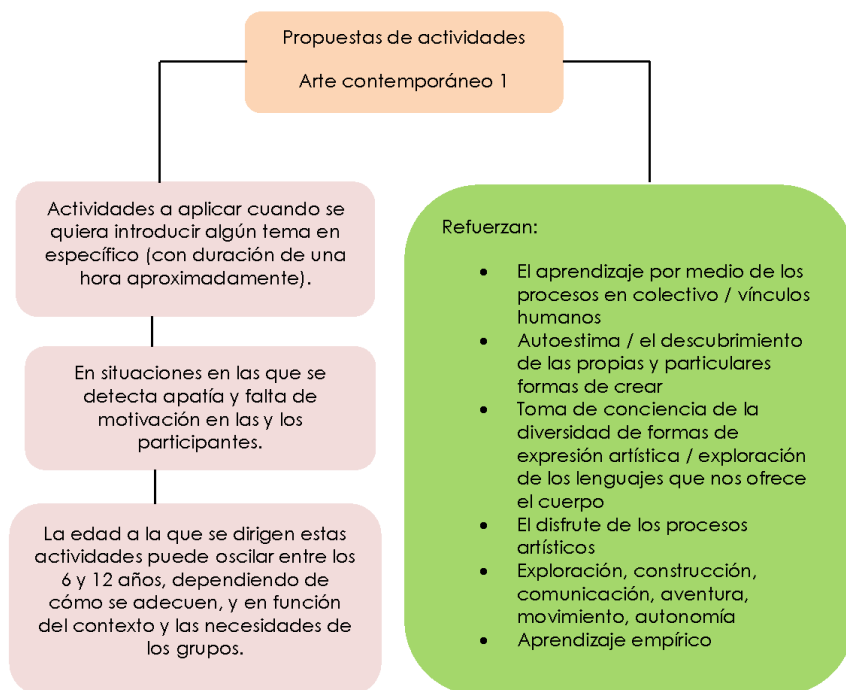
Propuestas de actividades

Arte contemporáneo 1

Actividades a aplicar cuando se quiera introducir algún tema en específico (con duración de una hora aproximadamente).

En situaciones en las que se detecta apatía y falta de motivación en las y los participantes.

La edad a la que se dirigen estas actividades puede oscilar entre los 6 y 12 años, dependiendo de cómo se adecuen, y en función del contexto y las necesidades de los grupos.

Refuerzan:

- El aprendizaje por medio de los procesos en colectivo / vínculos humanos
- Autoestima / el descubrimiento de las propias y particulares formas de crear
- Toma de conciencia de la diversidad de formas de expresión artística / exploración de los lenguajes que nos ofrece el cuerpo
- El disfrute de los procesos artísticos
- Exploración, construcción, comunicación, aventura, movimiento, autonomía
- Aprendizaje empírico